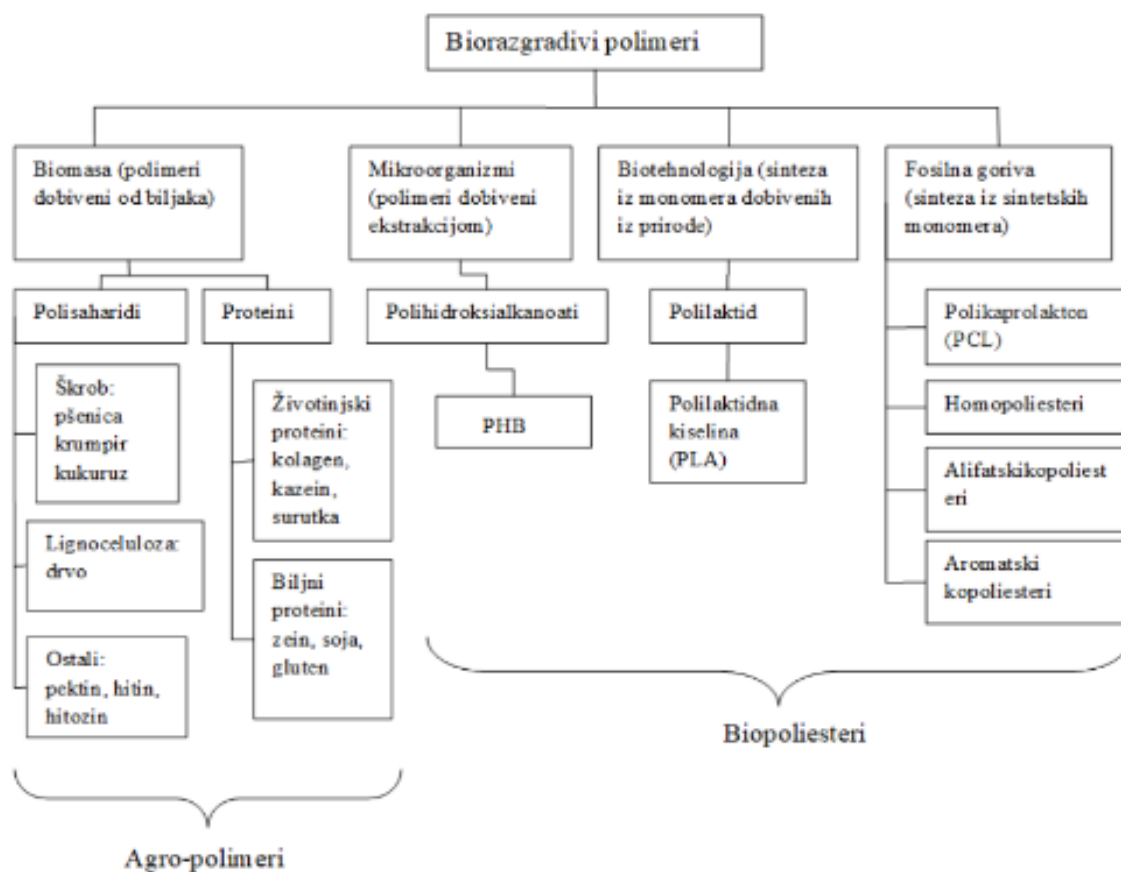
Biorazgradivi polimeri

Biomasa (polimeri dobiveni od biljaka)

Mikroorganizmi (polimeri dobiveni ekstrakcijom)

Biotehnologija (sinteza iz monomera dobivenih iz prirode)

Fosilna goriva (sinteza iz sintetskih monomera)

Polisaharidi

Proteini

Škrob: pšenica krumpir kukuruz

Lignoceluloza: drvo

Ostali: pektin, hitin, hitozin

Životinjski proteini: kolagen, kazein, surutka

Biljni proteini: zein, soja, gluten

Polihidroksialkanoati

PHB

Polilaktid

Polilaktidna kiselina (PLA)

Polikaprolakton (PCL)

Homopoliesteri

Alifatskikopoliesteri

Aromatski kopoliesteri

Biopoliesteri

Agro-polimeri